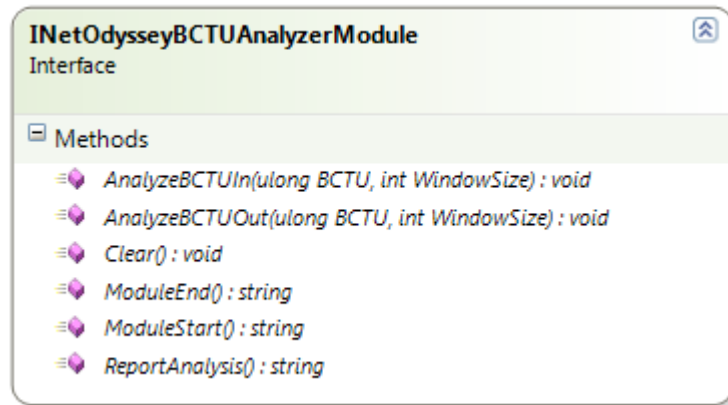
INetOdysseyBCTUAnalyzerModule
Interface

Methods

AnalyzeBCTUIn(ulong BCTU, int WindowSize) : void
AnalyzeBCTUOut(ulong BCTU, int WindowSize) : void
Clear() : void
ModuleEnd() : string
ModuleStart() : string
ReportAnalysis() : string